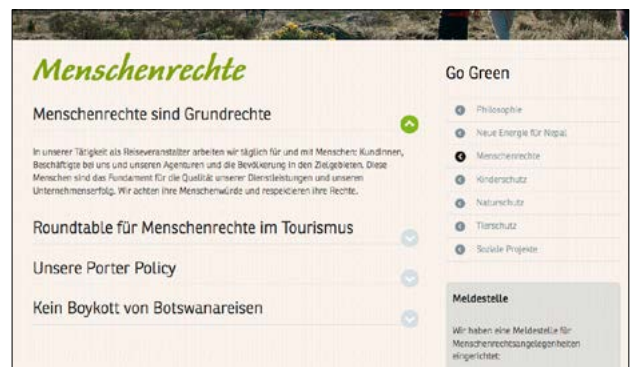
Menschenrechte

Menschenrechte sind Grundrechte

In unserer Tätigkeit als Reiseveranstalter arbeiten wir täglich für und mit Menschen: Kundinnen, Beschäftigte bei uns und unseren Agenturen und die Bevölkerung in den Zielgebieten. Diese Menschen sind das Fundament für die Qualität unserer Dienstleistungen und unseren Unternehmenserfolg. Wir achten ihre Menschenwürde und respektieren ihre Rechte.

Roundtable für Menschenrechte im Tourismus

Unsere Porter Policy

Kein Boykott von Botswanareisen

Go Green

Philosophie

Neue Energie für Nepal

Menschenrechte

Kinderschutz

Naturschutz

Tierschutz

Soziale Projekte

Meldestelle

Wir haben eine Meldestelle für Menschenrechtsangelegenheiten eingerichtet: